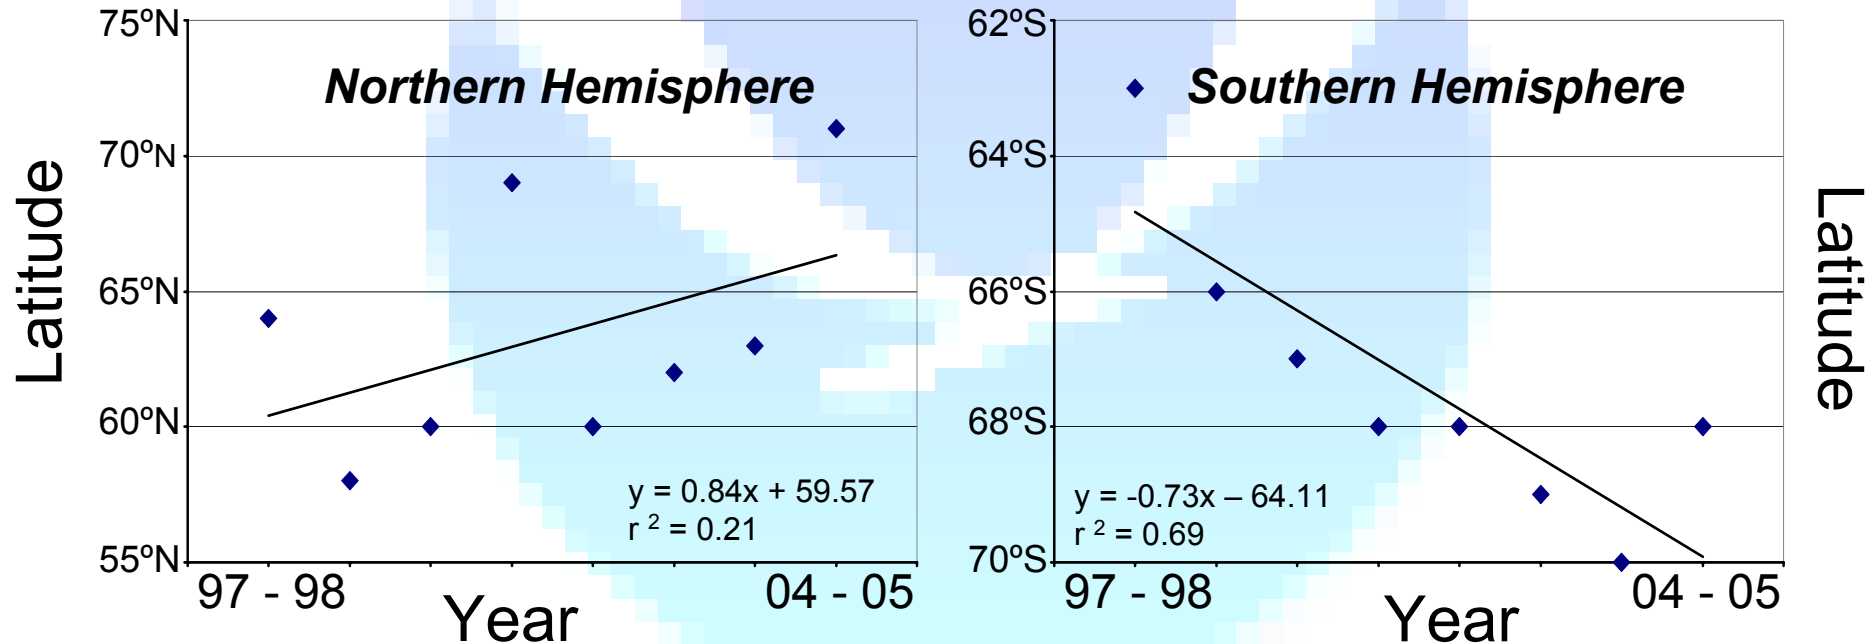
75ºN
70ºN
65ºN
60ºN
55ºN
Latitude
Northern Hemisphere
y = 0.84x + 59.57
r $^2$ = 0.21
97 - 98
04 - 05
Year

62ºS
64ºS
66ºS
68ºS
70ºS
Southern Hemisphere
y = -0.73x – 64.11
r $^2$ = 0.69
97 - 98
04 - 05
Year
Latitude